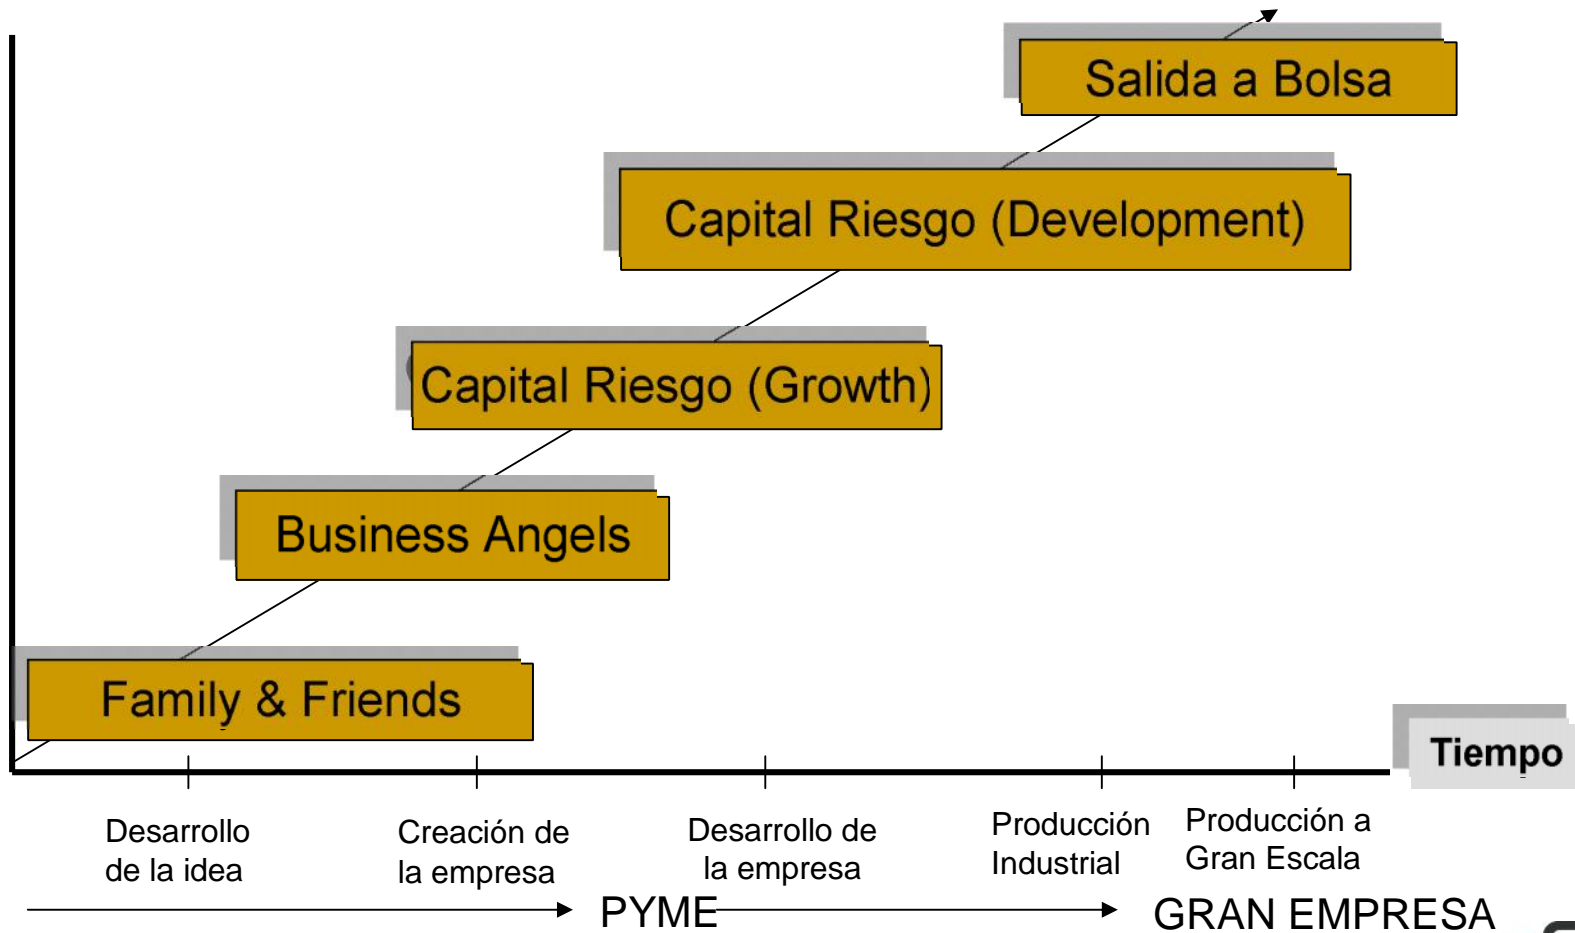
Salida a Bolsa

Capital Riesgo (Development)

Capital Riesgo (Growth)

Business Angels

Family & Friends

Tiempo

Desarrollo de la idea

Creación de la empresa

Desarrollo de la empresa

Producción Industrial

Producción a Gran Escala

PYME

GRAN EMPRESA